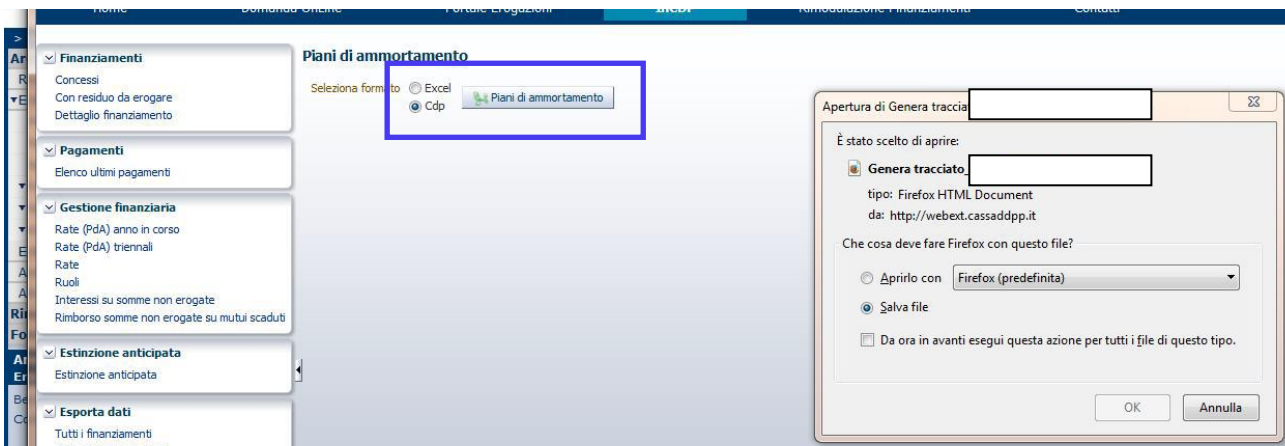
Home Domanda OnLine Portale Erogazioni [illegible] Rimodulazione Finanziamenti Contatti

Finanziamenti
Concessi
Con residuo da erogare
Dettaglio finanziamento

Pagamenti
Elenco ultimi pagamenti

Gestione finanziaria
Rate (PdA) anno in corso
Rate (PdA) triennali
Rate
Ruoli
Interessi su somme non erogate
Rimborso somme non erogate su mutui scaduti

Estinzione anticipata
Estinzione anticipata

Esporta dati
Tutti i finanziamenti

Piani di ammortamento
Seleziona formato Excel
Cdp
Piani di ammortamento

Apertura di Genera tracciato
È stato scelto di aprire:
Genera tracciato_
tipo: Firefox HTML Document
da: http://webext.cassaddpp.it
Che cosa deve fare Firefox con questo file?
Aprirlo con Firefox (predefinita)
Salva file
Da ora in avanti esegui questa azione per tutti i file di questo tipo.
OK Annulla